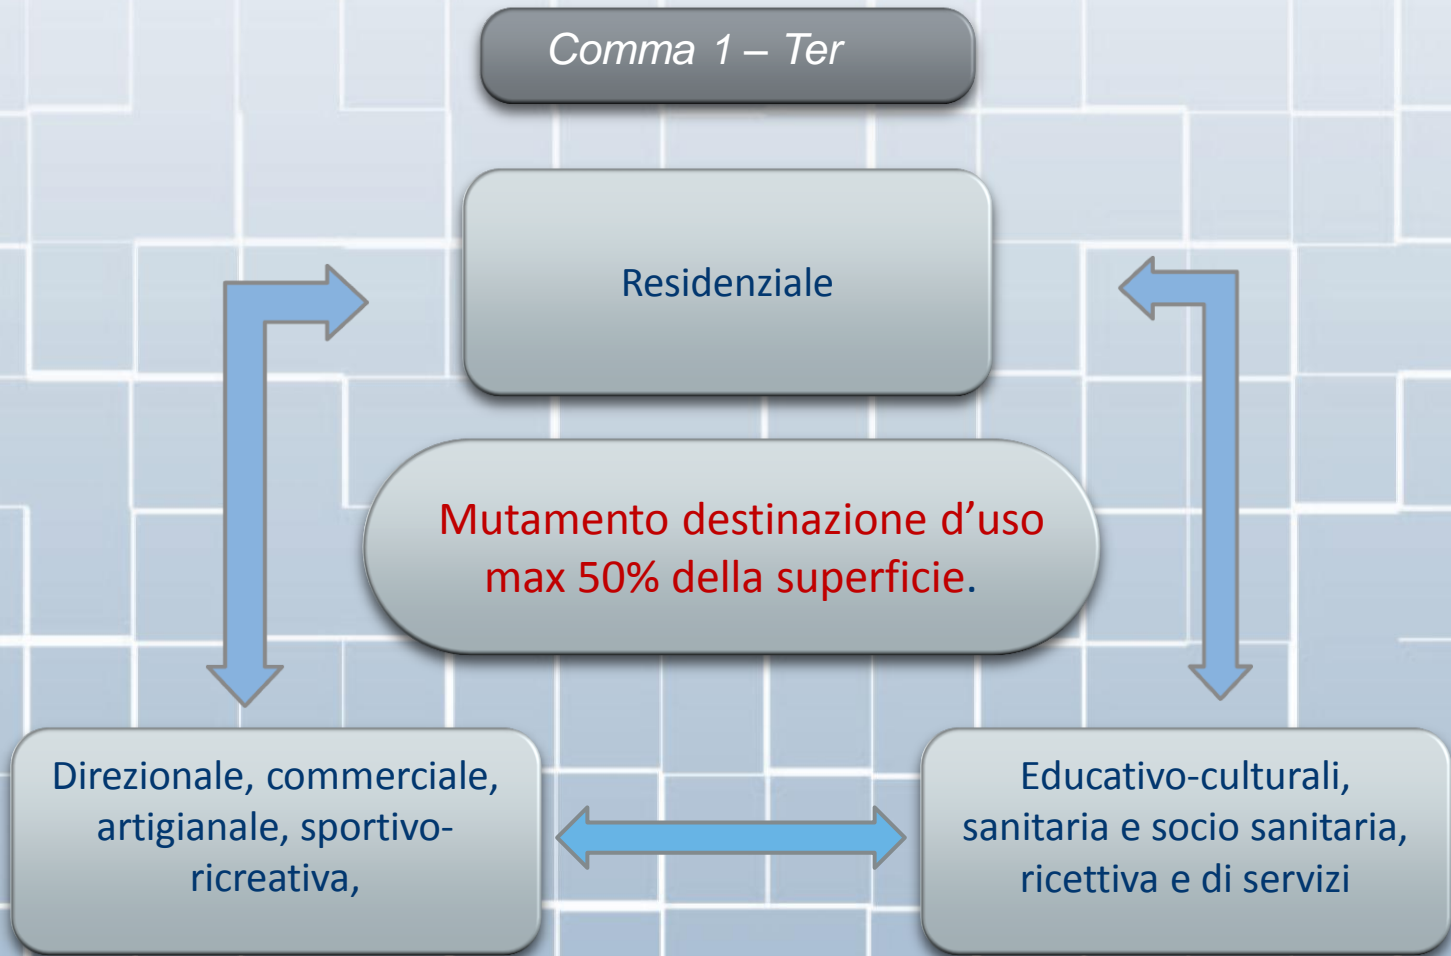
Comma 1 – Ter

Residenziale

Mutamento destinazione d’uso max 50% della superficie.

Direzionale, commerciale, artigianale, sportivo-ricreativa,

Educativo-culturali, sanitaria e socio sanitaria, ricettiva e di servizi